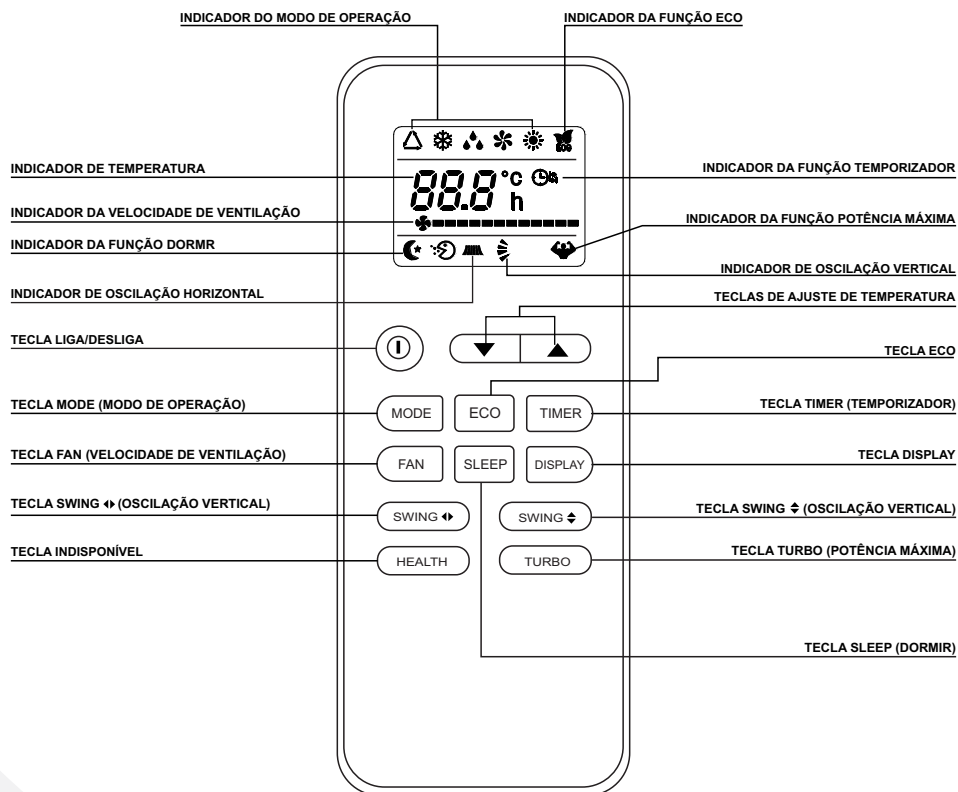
INDICADOR DO MODO DE OPERAÇÃO

INDICADOR DA FUNÇÃO ECO

INDICADOR DE TEMPERATURA

INDICADOR DA FUNÇÃO TEMPORIZADOR

88.8 °C
h

INDICADOR DA VELOCIDADE DE VENTILAÇÃO

INDICADOR DA FUNÇÃO POTÊNCIA MÁXIMA

INDICADOR DA FUNÇÃO DORMR

INDICADOR DE OSCILAÇÃO VERTICAL

INDICADOR DE OSCILAÇÃO HORIZONTAL

TECLAS DE AJUSTE DE TEMPERATURA

TECLA LIGA/DESLIGA

TECLA ECO

TECLA MODE (MODO DE OPERAÇÃO)

MODE

ECO

TIMER

TECLA TIMER (TEMPORIZADOR)

TECLA FAN (VELOCIDADE DE VENTILAÇÃO)

FAN

SLEEP

DISPLAY

TECLA DISPLAY

TECLA SWING ◂▸ (OSCILAÇÃO VERTICAL)

SWING ◂▸

SWING ⬍

TECLA SWING ⬍ (OSCILAÇÃO VERTICAL)

TECLA INDISPONÍVEL

HEALTH

TURBO

TECLA TURBO (POTÊNCIA MÁXIMA)

TECLA SLEEP (DORMIR)